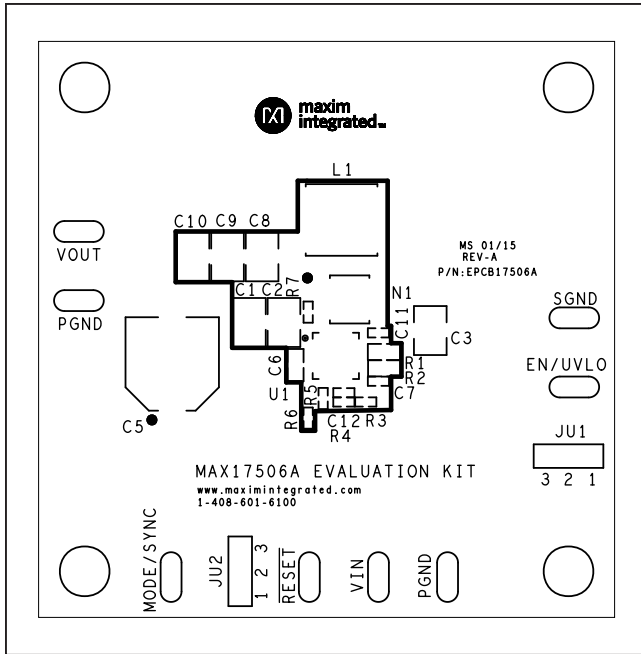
maxim integrated

L1

C10 C9 C8

VOUT

MS 01/15
REV-A
P/N:EPCB17506A

PGND

C1 C2 R7

N1

SGND

C11

C3

R1

R2

EN/UVLO

C6

U1

R5

C7

C5

R6

C12 R3

R4

JU1

3 2 1

MAX17506A EVALUATION KIT
www.maximintegrated.com
1-408-601-6100

MODE/SYNC

JU2

1 2 3

RESET

VIN

PGND